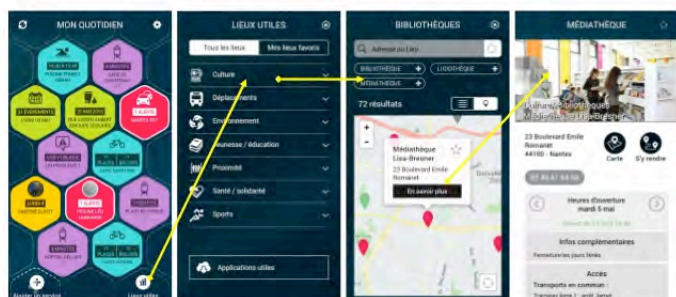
MON QUOTIDIEN

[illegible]

Ajouter un service

Lieux utiles

LIEUX UTILES

Tous les lieux

Mes lieux favoris

Culture

Déplacements

Environnement

Jeunesse / éducation

Proximité

Santé / solidarité

Sports

Applications utiles

BIBLIOTHÈQUES

Adresse ou Lieu

BIBLIOTHÈQUE

LUDOTHÈQUE

MÉDIATHÈQUE

72 résultats

Médiathèque Lisa-Bresner

23 Boulevard Emile Romanet

En savoir plus

MÉDIATHÈQUE

Médiathèque Lisa-Bresner

23 Boulevard Emile Romanet
44100 - Nantes

Carte

S'y rendre

02 40 41 54 00

Heures d'ouverture
mardi 5 mai

Infos complémentaires

Fermeture les jours fériés

Accès

Transports en commun :

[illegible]